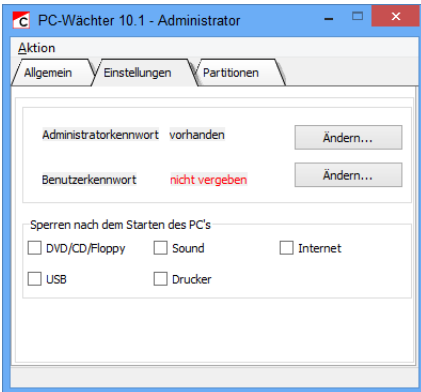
PC-Wächter 10.1 - Administrator

Aktion

Allgemein
Einstellungen
Partitionen

Administratorkennwort vorhanden
Ändern...

Benutzerkennwort nicht vergeben
Ändern...

Sperren nach dem Starten des PC's

DVD/CD/Floppy
Sound
Internet
USB
Drucker